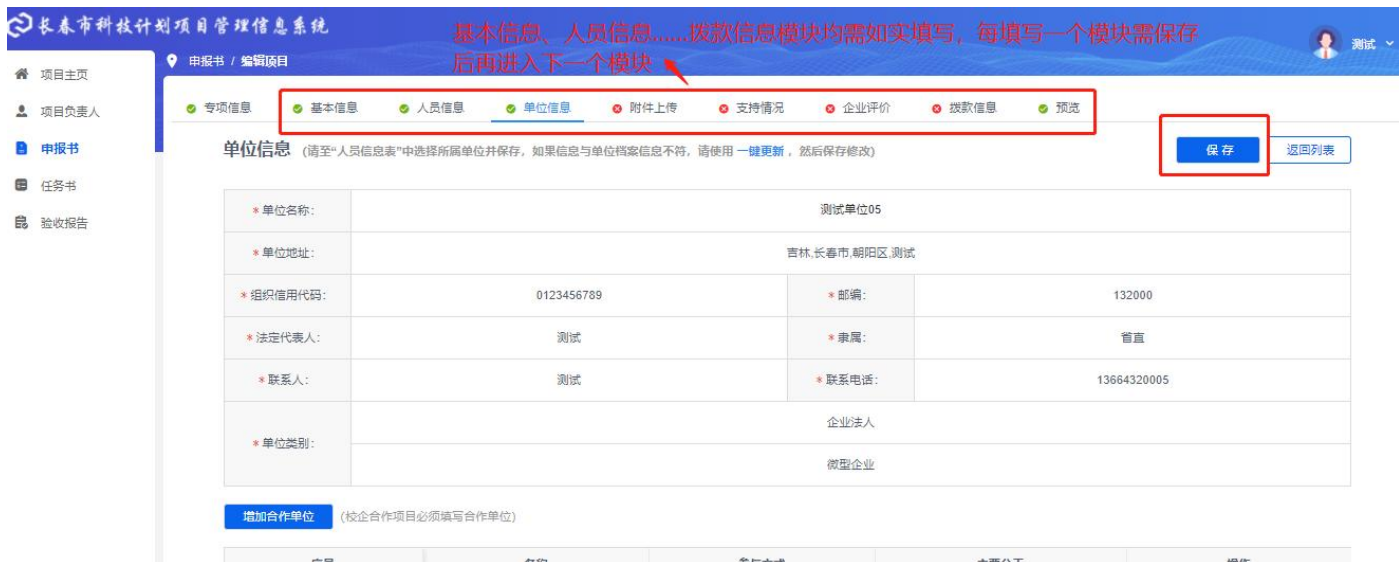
长春市科技计划项目管理信息系统

基本信息、人员信息......拨款信息模块均需如实填写，每填写一个模块需保存后再进入下一个模块

测试

项目主页
项目负责人
申报书
任务书
验收报告

申报书 / 编辑项目

专项信息 基本信息 人员信息 单位信息 附件上传 支持情况 企业评价 拨款信息 预览

单位信息 (请至"人员信息表"中选择所属单位并保存，如果信息与单位档案信息不符，请使用 一键更新 ，然后保存修改)

保存 返回列表

| * 单位名称: | 测试单位05 | | |
|---|---|---|---|
| * 单位地址: | 吉林,长春市,朝阳区,测试 | | |
| * 组织信用代码: | 0123456789 | * 邮编: | 132000 |
| * 法定代表人: | 测试 | * 隶属: | 省直 |
| * 联系人: | 测试 | * 联系电话: | 13664320005 |
| * 单位类别: | 企业法人 | | |
| | 微型企业 | | |

增加合作单位 (校企合作项目必须填写合作单位)

| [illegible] | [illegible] | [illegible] | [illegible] | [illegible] |
|---|---|---|---|---|